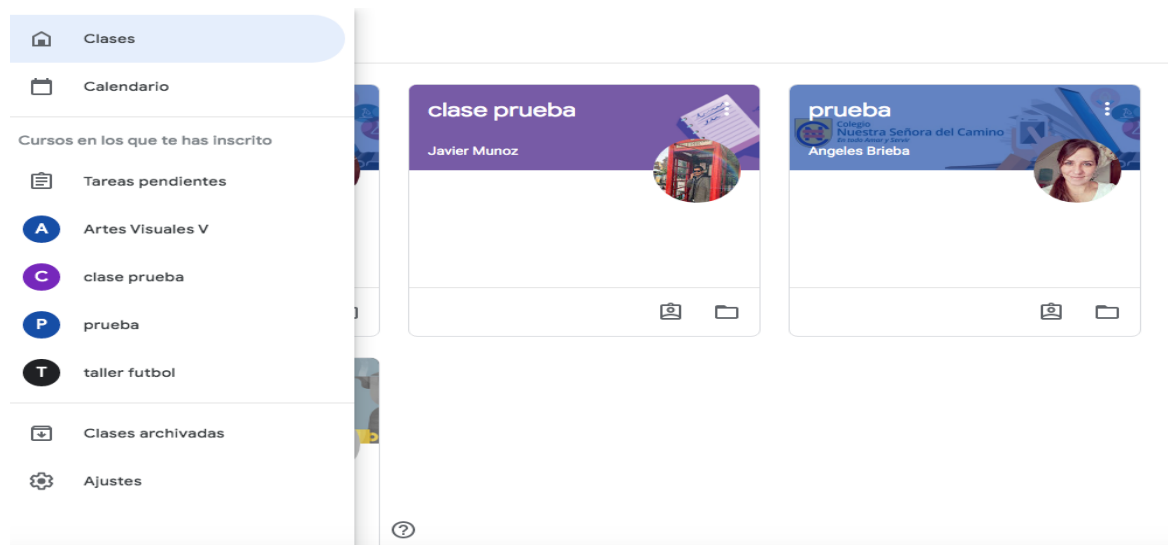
Clases

Calendario

Cursos en los que te has inscrito

Tareas pendientes

A Artes Visuales V

C clase prueba

P prueba

T taller futbol

Clases archivadas

Ajustes

clase prueba
Javier Munoz

prueba
Colegio
Nuestra Señora del Camino
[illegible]
Angeles Brieba